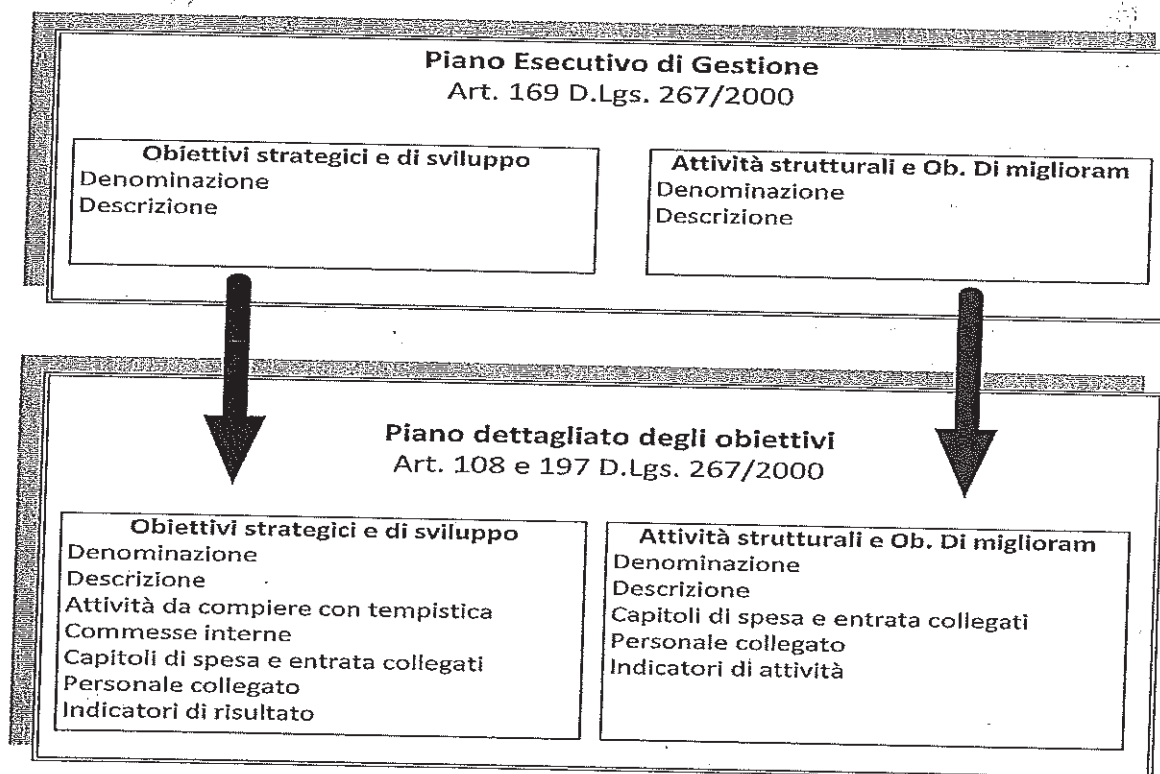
Piano Esecutivo di Gestione
Art. 169 D.Lgs. 267/2000

Obiettivi strategici e di sviluppo
Denominazione
Descrizione

Attività strutturali e Ob. Di migliorам
Denominazione
Descrizione

Piano dettagliato degli obiettivi
Art. 108 e 197 D.Lgs. 267/2000

Obiettivi strategici e di sviluppo
Denominazione
Descrizione
Attività da compiere con tempistica
Commesse interne
Capitoli di spesa e entrata collegati
Personale collegato
Indicatori di risultato

Attività strutturali e Ob. Di miglioram
Denominazione
Descrizione
Capitoli di spesa e entrata collegati
Personale collegato
Indicatori di attività